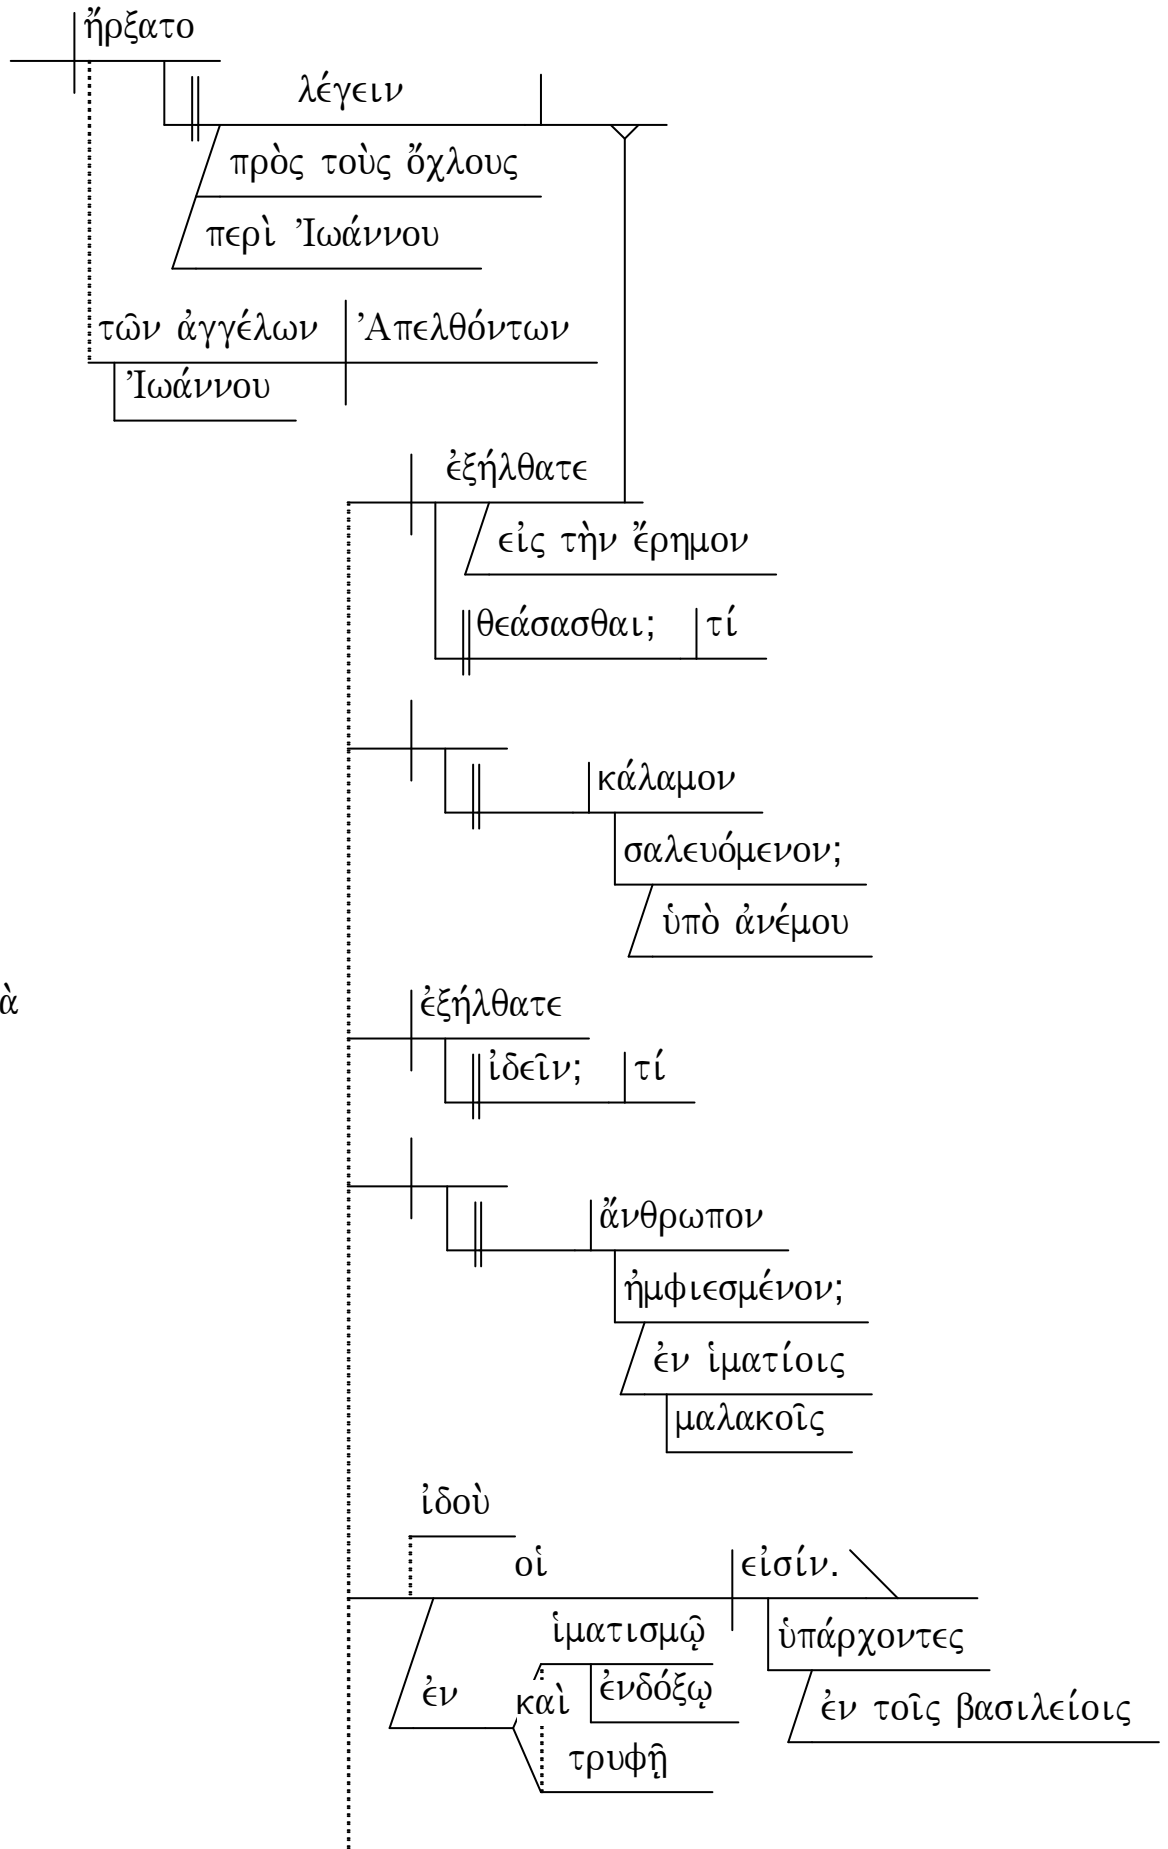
ἤρξατο

λέγειν

πρὸς τοὺς ὄχλους

περὶ Ἰωάννου

τῶν ἀγγέλων

Ἀπελθόντων

Ἰωάννου

ἐξήλθατε

εἰς τὴν ἔρημον

θεάσασθαι;

τί

κάλαμον

σαλευόμενον;

ὑπὸ ἀνέμου

ἀ

ἐξήλθατε

ἰδεῖν;

τί

ἄνθρωπον

ἠμφιεσμένον;

ἐν ἱματίοις

μαλακοῖς

ἰδοὺ

οἱ

εἰσίν.

ἱματισμῷ

ὑπάρχοντες

ἐν

καὶ

ἐνδόξῳ

ἐν τοῖς βασιλείοις

τρυφῇ